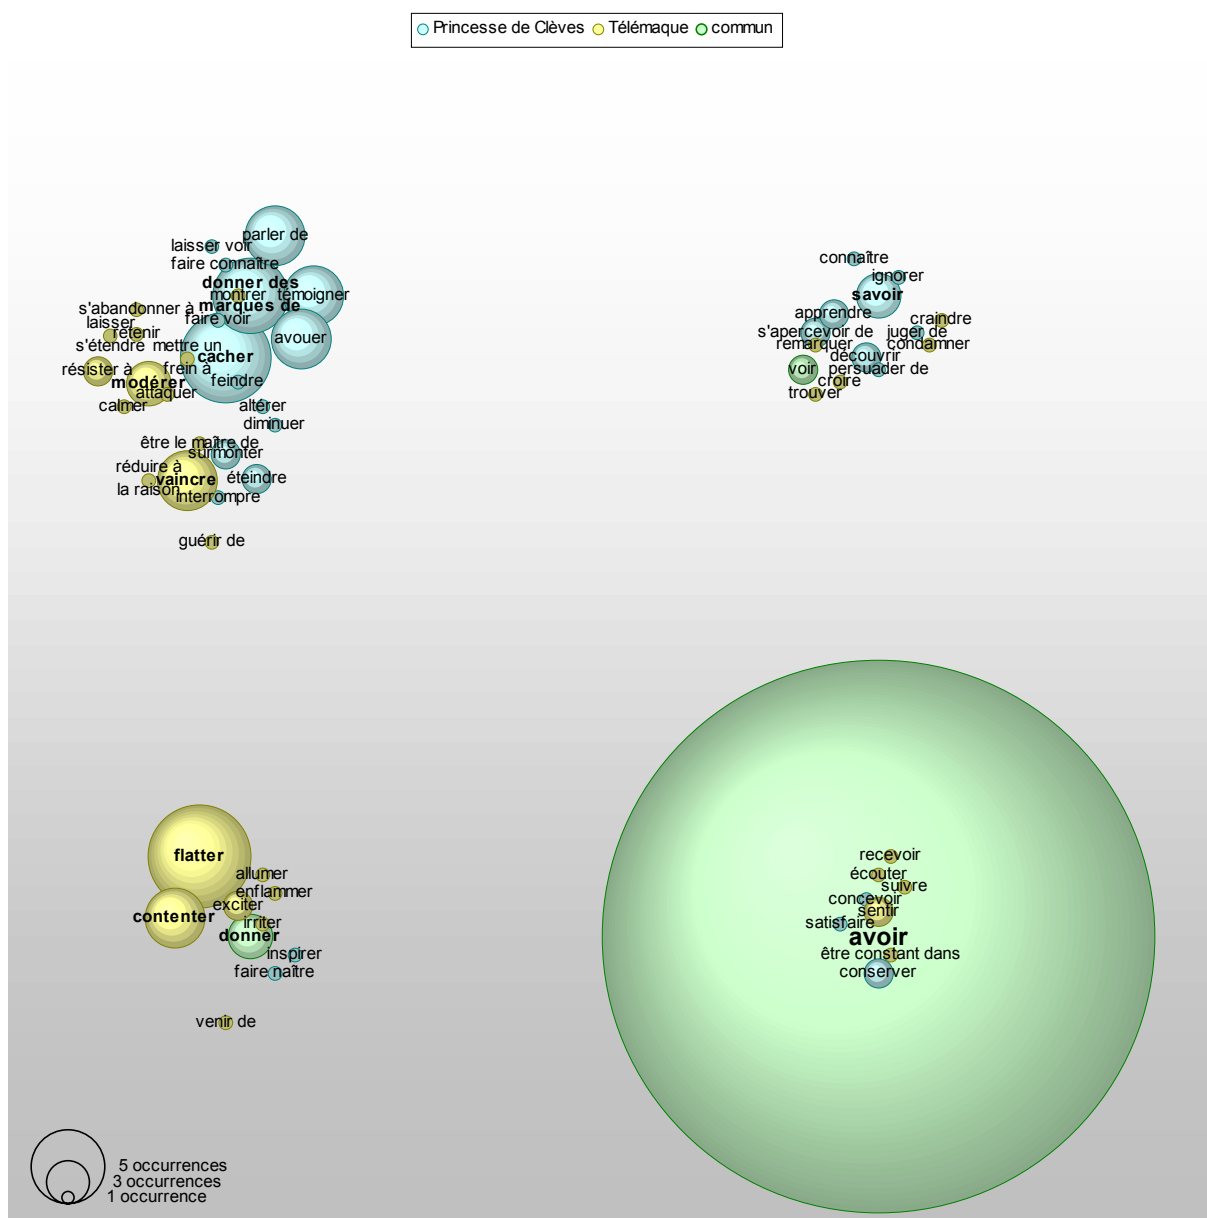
Princesse de Clèves Télémaque commun

parler de
laisser voir
faire connaître
donner des marques de
montrer
témoigner
s'abandonner à
faire voir
laisser
retenir
avouer
s'étendre
mettre un frein à
cacher
résister à
modérer
feindre
attaquer
calmer
altérer
diminuer
être le maître de
surmonter
réduire à la raison
vaincre
éteindre
interrompre
guérir de

connaître
ignorer
savoir
apprendre
craindre
s'apercevoir de
juger de
remarquer
condamner
découvrir
voir
persuader de
croire
trouver

flatter
allumer
enflammer
exciter
contenter
irriter
donner
inspirer
faire naître
venir de

recevoir
écouter
suivre
concevoir
sentir
satisfaire
avoir
être constant dans
conserver

5 occurrences
3 occurrences
1 occurrence